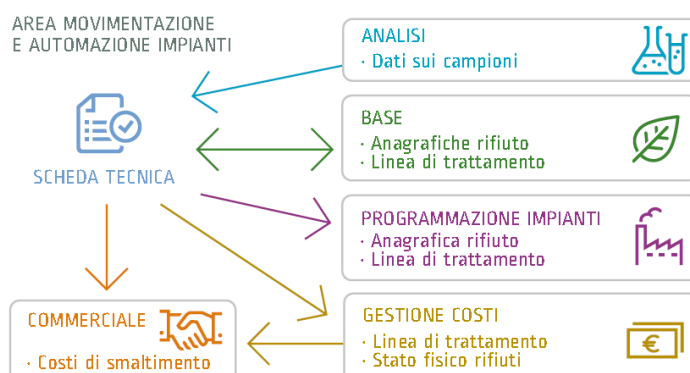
AREA MOVIMENTAZIONE
E AUTOMAZIONE IMPIANTI

SCHEDA TECNICA

ANALISI
· Dati sui campioni

BASE
· Anagrafiche rifiuto
· Linea di trattamento

PROGRAMMAZIONE IMPIANTI
· Anagrafica rifiuto
· Linea di trattamento

COMMERCIALE
· Costi di smaltimento

GESTIONE COSTI
· Linea di trattamento
· Stato fisico rifiuti

€